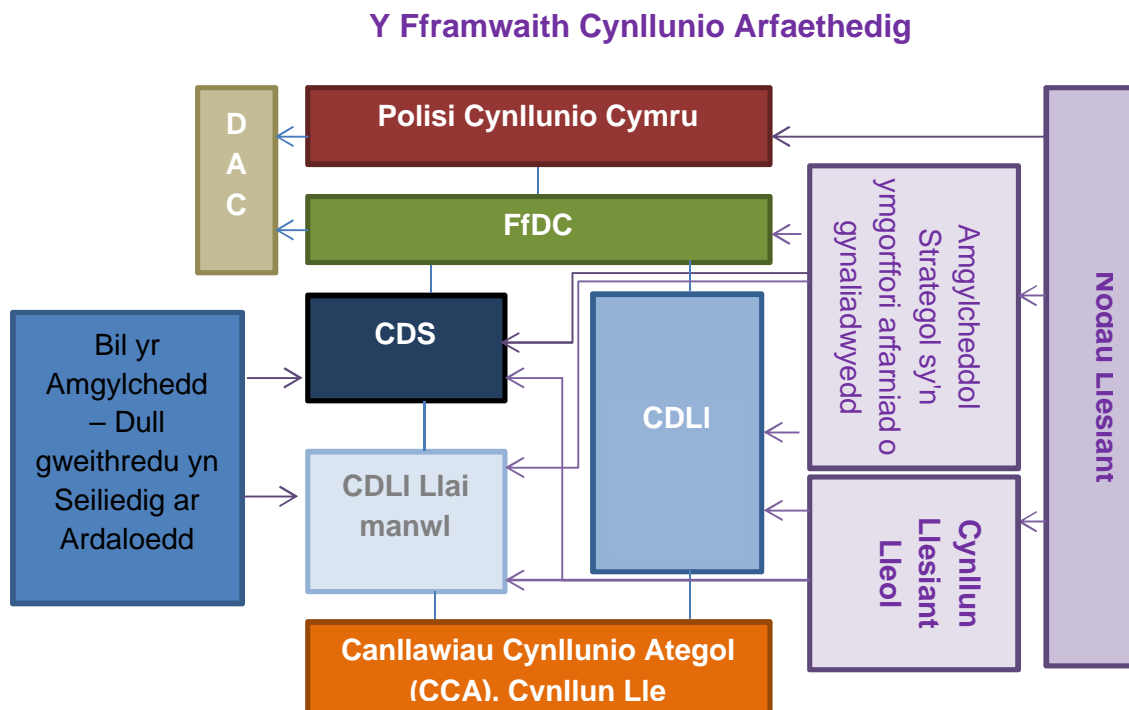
Y Fframwaith Cynllunio Arfaethedig

DAC

Polisi Cynllunio Cymru

FfDC

CDS

CDLI

CDLI Llai manwl

Bil yr Amgylchedd – Dull gweithredu yn Seiliedig ar Ardaloedd

Amgylcheddol Strategol sy'n ymgorffori arfarniad o gynaliadwyedd

Cynllun Llesiant Lleol

Nodau Llesiant

Canllawiau Cynllunio Ategol (CCA), Cynllun Lle